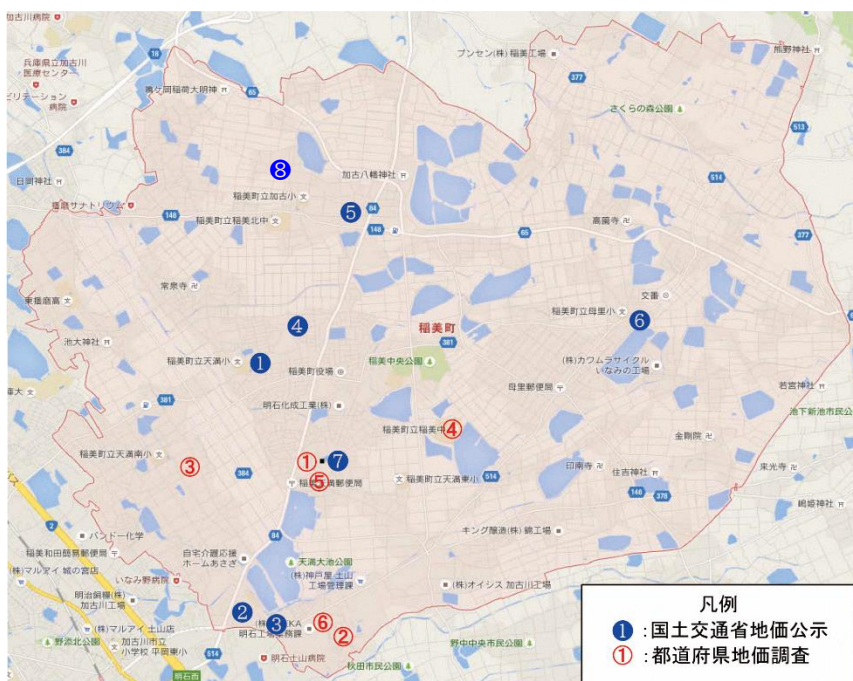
加古川病院
兵庫県立加古川医療センター
ビリテーション病院
高々岡稲荷大明神
日岡神社
ブンセン(株)稲美工場
荒野神社
さくらの森公園
加古八幡神社
稲美町立加古小
稲美町立稲美北中
高薗寺
常泉寺
東篠窟薬
池大神社
稲美町立母里小
文書
稲美町
稲美町立天満小
稲美町役場
稲美中央公園
(株)カワムラサイクル いなみの工場
母里郵便局
若宮神社
池下新池市民公
明石化成工業(株)
稲美町立稲美中
金剛院
稲美町立天満南小
印南寺
住吉神社
稲美郵便局
稲美町立天満東小
東光寺
綿埼神社
バンドー化学
稲美和田郵便局
(株)マルアイ 城の宮店
いなみ野病院
明合鋼業(株)加古川工場
(株)マルアイ 土山店
加古川市立小学校 平岡東小
野添北公園
自宅介護応援ホームあさぎ
天満大池公園
(株)神戸屋 土山工場管理課
キング醸造(株)鍋工場
(株)オイシス 加古川工場
明石工場稲病院
明石土山病院
野中中央市民公園
秋田市民公園
明石西
16
65
384
148
84
148
65
377
513
514
377
381
381
384
514
148
378
8
5
4
1
6
7
2
3
①
③
④
⑤
⑥
②
凡例
❶：国土交通省地価公示
①：都道府県地価調査